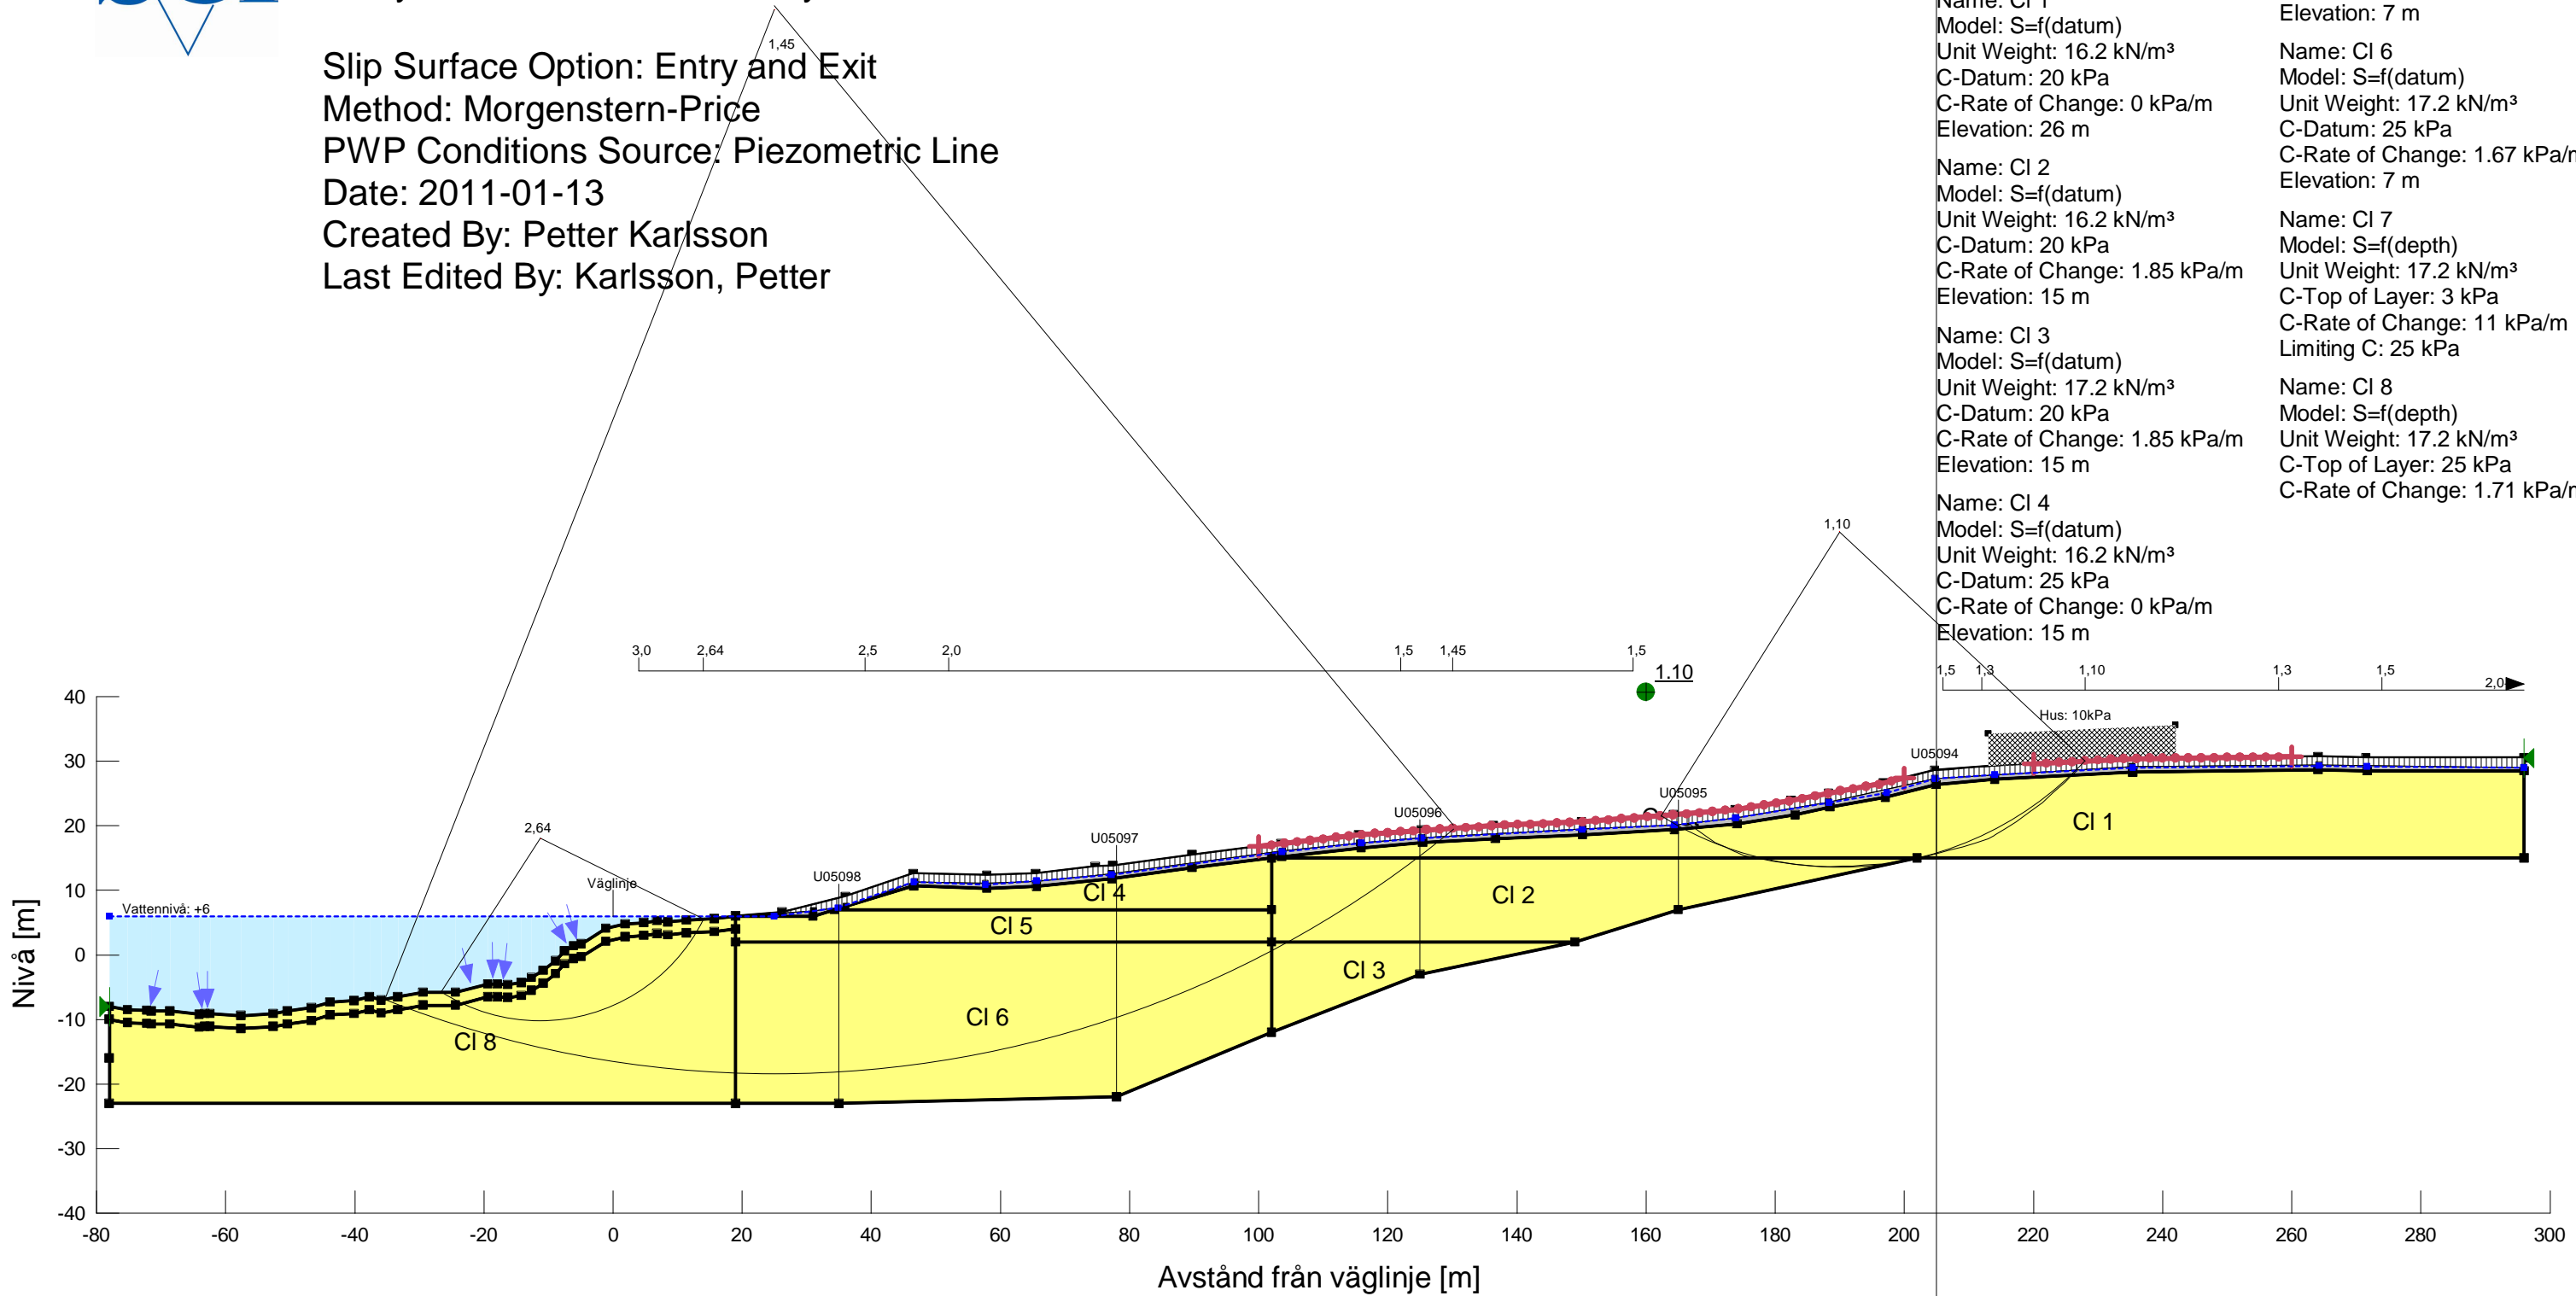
Slip Surface Option: Entry and Exit
Method: Morgenstern-Price
PWP Conditions Source: Piezometric Line
Date: 2011-01-13
Created By: Petter Karlsson
Last Edited By: Karlsson, Petter

Name: Cl 1
Model: S=f(datum)
Unit Weight: 16.2 kN/m³
C-Datum: 20 kPa
C-Rate of Change: 0 kPa/m
Elevation: 26 m

Name: Cl 2
Model: S=f(datum)
Unit Weight: 16.2 kN/m³
C-Datum: 20 kPa
C-Rate of Change: 1.85 kPa/m
Elevation: 15 m

Name: Cl 3
Model: S=f(datum)
Unit Weight: 17.2 kN/m³
C-Datum: 20 kPa
C-Rate of Change: 1.85 kPa/m
Elevation: 15 m

Name: Cl 4
Model: S=f(datum)
Unit Weight: 16.2 kN/m³
C-Datum: 25 kPa
C-Rate of Change: 0 kPa/m
Elevation: 15 m

Elevation: 7 m

Name: Cl 6
Model: S=f(datum)
Unit Weight: 17.2 kN/m³
C-Datum: 25 kPa
C-Rate of Change: 1.67 kPa/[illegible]
Elevation: 7 m

Name: Cl 7
Model: S=f(depth)
Unit Weight: 17.2 kN/m³
C-Top of Layer: 3 kPa
C-Rate of Change: 11 kPa/m
Limiting C: 25 kPa

Name: Cl 8
Model: S=f(depth)
Unit Weight: 17.2 kN/m³
C-Top of Layer: 25 kPa
C-Rate of Change: 1.71 kPa/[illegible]

1,45
3,0 2,64 2,5 2,0 1,5 1,45 1,5
1.10
1,10
1,5 1,3 1,10 1,3 1,5 2,0
2,64
Hus: 10kPa
U05094
U05095
U05096
U05097
U05098
Väglinje
Vattennivå: +6
Cl 1
Cl 2
Cl 3
Cl 4
Cl 5
Cl 6
Cl 8

40
30
20
10
0
-10
-20
-30
-40
Nivå [m]

-80 -60 -40 -20 0 20 40 60 80 100 120 140 160 180 200 220 240 260 280 300
Avstånd från väglinje [m]